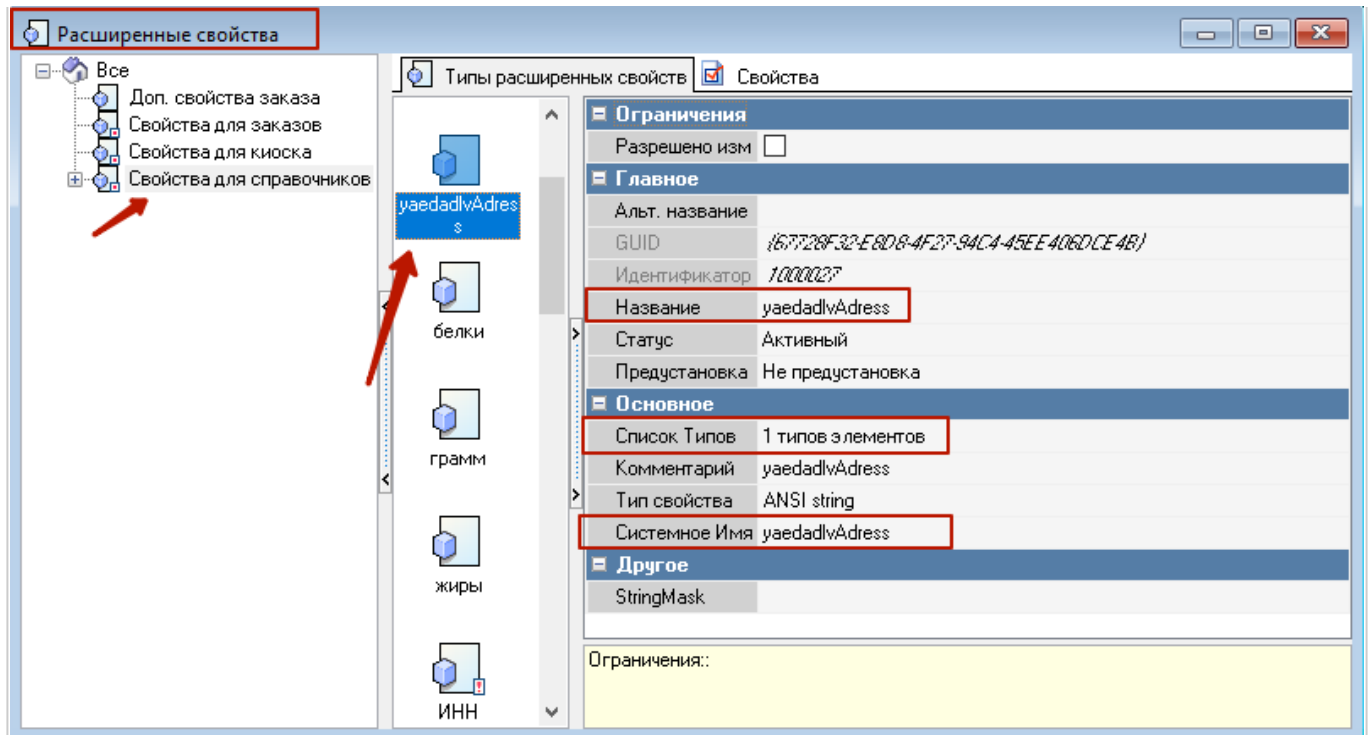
Расширенные свойства

Все
Доп. свойства заказа
Свойства для заказов
Свойства для киоска
Свойства для справочников

Типы расширенных свойств
Свойства

yaedadlvAdress
белки
грамм
жиры
ИНН

| Ограничения | |
|---|---|
| Разрешено изм | |
| Главное | |
| Альт. название | |
| GUID | {67728F32-E8D8-4F27-94C4-45EE406DCE4B} |
| Идентификатор | 1000027 |
| Название | yaedadlvAdress |
| Статус | Активный |
| Предустановка | Не предустановка |
| Основное | |
| Список Типов | 1 типов элементов |
| Комментарий | yaedadlvAdress |
| Тип свойства | ANSI string |
| Системное Имя | yaedadlvAdress |
| Другое | |
| StringMask | |

Ограничения::